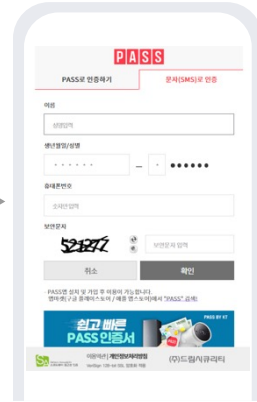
PASS

PASS로 인증하기

문자(SMS)로 인증

이름

성명입력

생년월일/성별

······ — · ●●●●●●

휴대폰번호

숫자만입력

보안문자

524271

보안문자 입력

취소

확인

· PASS앱 설치 및 가입 후 이용이 가능합니다. 앱마켓(구글 플레이스토어 / 애플 앱스토어)에서 "PASS" 검색

쉽고 빠른 PASS 인증서

PASS by KT

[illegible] 개인정보처리방침

(주)드림시큐리티